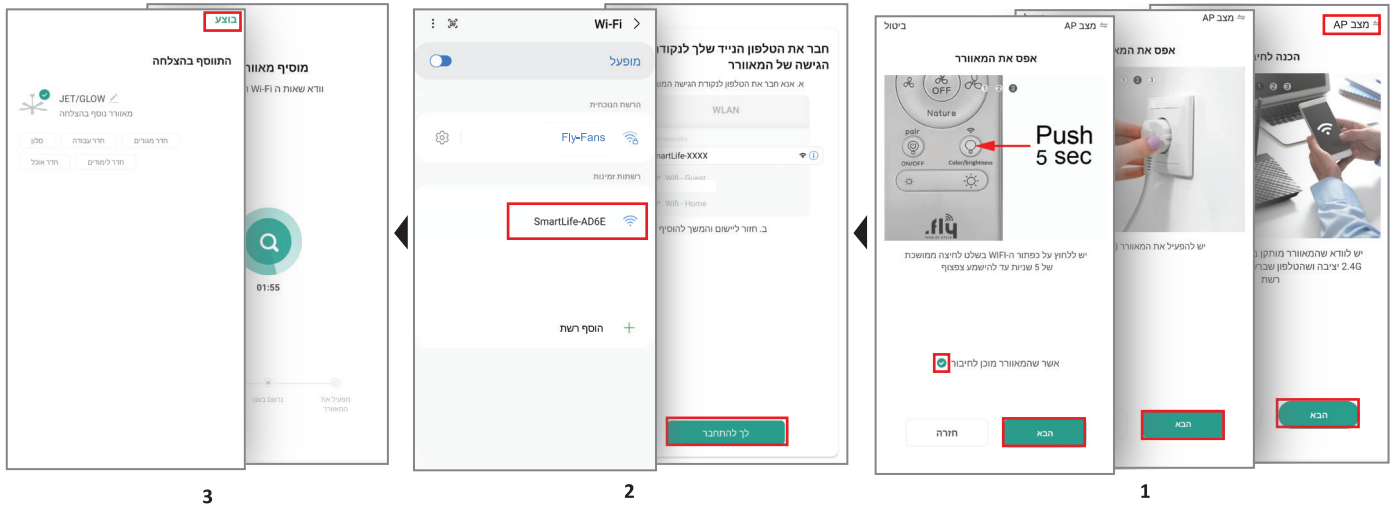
מצב AP
הכנה לחיו
יש לוודא שהמאוורר מותקן ו יציבה ושהטלפון שברי 2.4G רשת
הבא

מצב AP
אפס את המ
יש להפעיל את המאוורר (
הבא

ביטול
מצב AP
אפס את המאוורר
OFF
Nature
pair
ON/OFF
Color/brightness
Push 5 sec
fly
יש ללחוץ על כפתור ה-WIFI בשלט לחיצה ממושכת של 5 שניות עד להישמע צפצוף
אשר שהמאוורר מוכן לחיבור
חזרה
הבא

1

חבר את הטלפון הנייד שלך לנקודו הגישה של המאוורר
א. אנא חבר את הטלפון לנקודת הגישה המ
WLAN
SmartLife-XXXX
Wifi - Guest
Wifi - Home
ב. חזור ליישום והמשך להוסיף
לך להתחבר

Wi-Fi
מופעל
הרשת הנוכחית
Fly-Fans
רשתות זמינות
SmartLife-AD6E
הוסף רשת

2

בוצע
מוסיף מאוור
וודא שאות ה Wi-Fi ה
01:55
מפעיל את המאוורר
נרשם בענן

התווסף בהצלחה
JET/GLOW
מאוורר נוסף בהצלחה
סלון
חדר עבודה
חדר מגורים
חדר אוכל
חדר לימודים

3